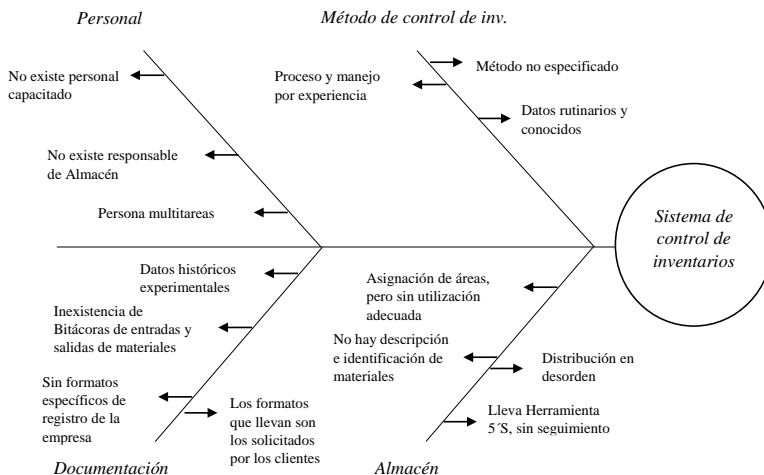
Personal

Método de control de inv.

No existe personal capacitado

Proceso y manejo por experiencia

Método no especificado

Datos rutinarios y conocidos

No existe responsable de Almacén

Persona multitareas

Sistema de control de inventarios

Datos históricos experimentales

Inexistencia de Bitácoras de entradas y salidas de materiales

Sin formatos específicos de registro de la empresa

Los formatos que llevan son los solicitados por los clientes

Asignación de áreas, pero sin utilización adecuada

No hay descripción e identificación de materiales

Distribución en desorden

Lleva Herramienta 5´S, sin seguimiento

Documentación

Almacén